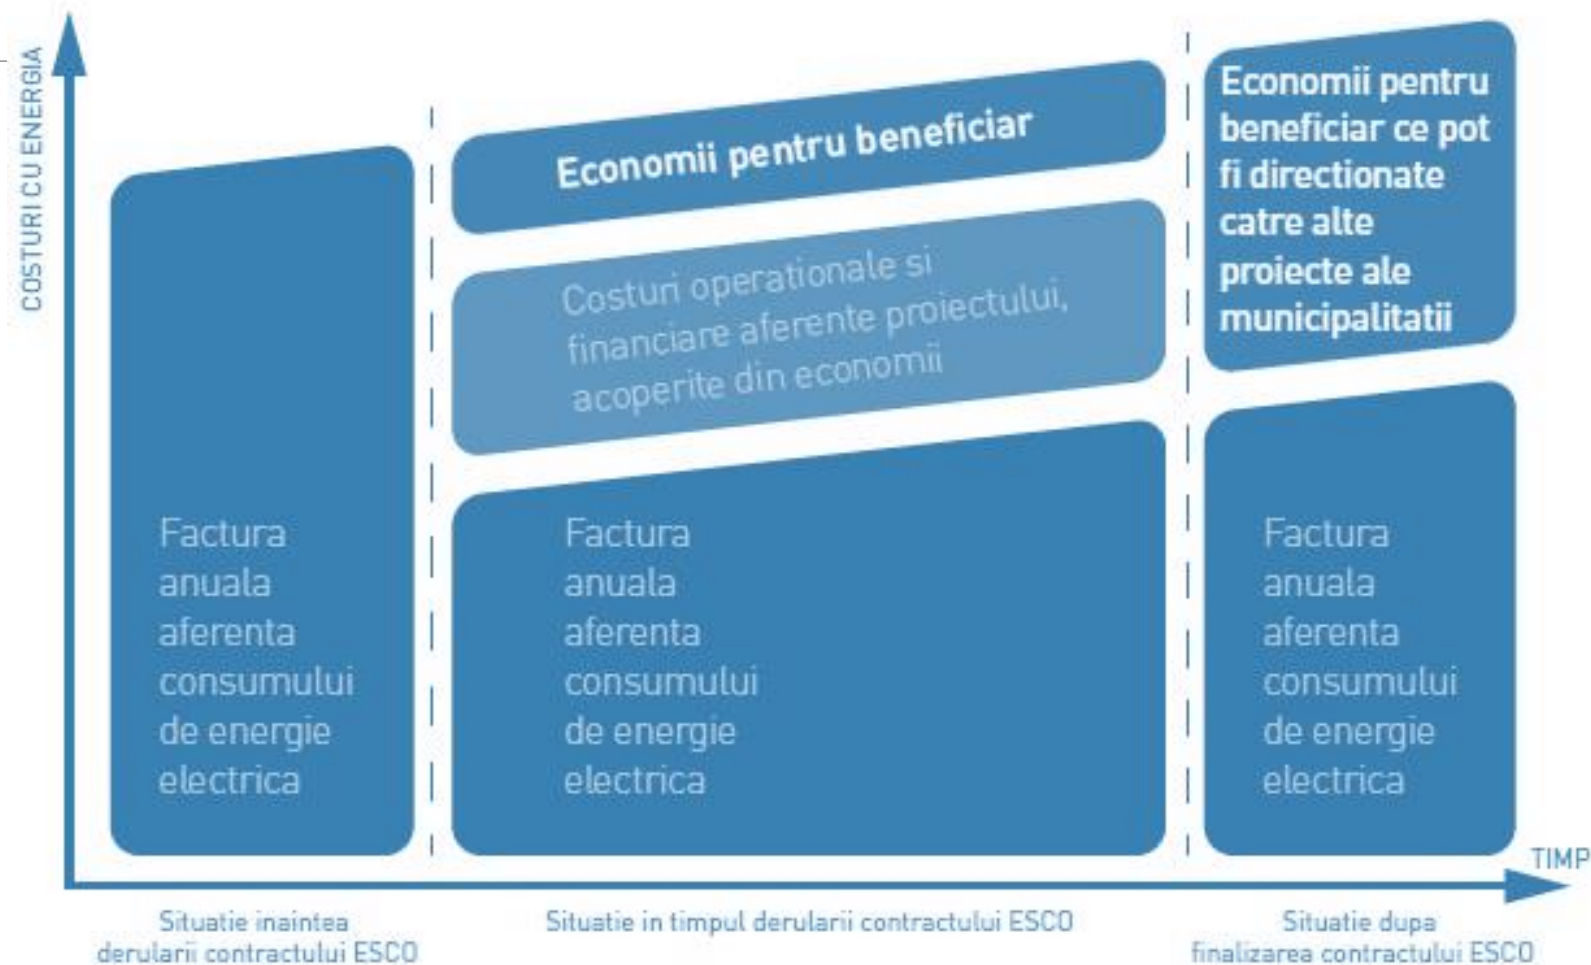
COSTURI CU ENERGIA

Factura anuala aferenta consumului de energie electrica

Economii pentru beneficiar

Costuri operationale si financiare aferente proiectului, acoperite din economii

Factura anuala aferenta consumului de energie electrica

Economii pentru beneficiar ce pot fi directionate catre alte proiecte ale municipalitatii

Factura anuala aferenta consumului de energie electrica

TIMP

Situatie inaintea derularii contractului ESCO

Situatie in timpul derularii contractului ESCO

Situatie dupa finalizarea contractului ESCO